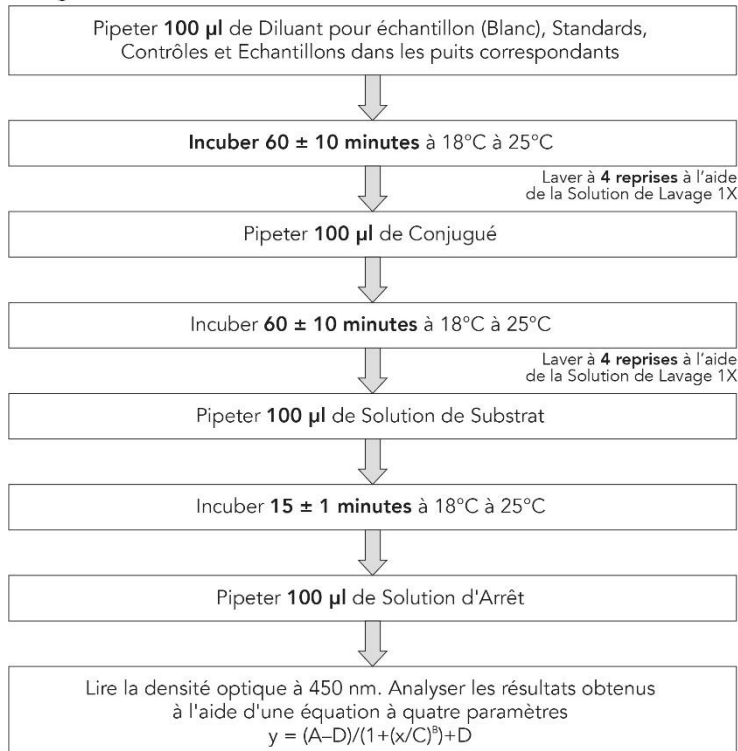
Pipeter 100 µl de Diluant pour échantillon (Blanc), Standards, Contrôles et Echantillons dans les puits correspondants

Incuber 60 ± 10 minutes à 18°C à 25°C

Laver à 4 reprises à l'aide de la Solution de Lavage 1X

Pipeter 100 µl de Conjugué

Incuber 60 ± 10 minutes à 18°C à 25°C

Laver à 4 reprises à l'aide de la Solution de Lavage 1X

Pipeter 100 µl de Solution de Substrat

Incuber 15 ± 1 minutes à 18°C à 25°C

Pipeter 100 µl de Solution d'Arrêt

Lire la densité optique à 450 nm. Analyser les résultats obtenus à l'aide d'une équation à quatre paramètres
$y = (A–D)/(1+(x/C)^B)+D$